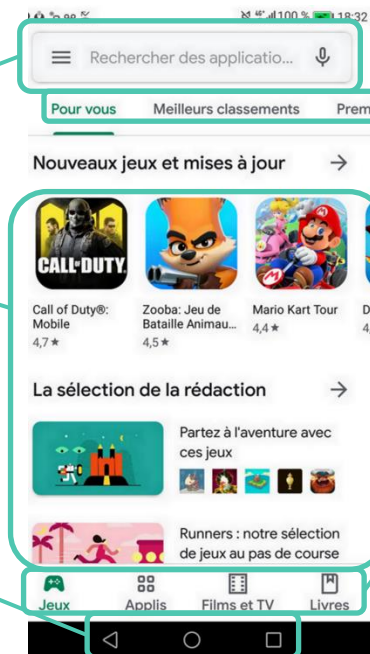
98 %  100 % 18:32

Rechercher des applicatio...

Pour vous   Meilleurs classements   Prem

Nouveaux jeux et mises à jour →

CALL of DUTY

Call of Duty®: Mobile
4,7 ★

Zooba: Jeu de Bataille Animau...
4,5 ★

Mario Kart Tour
4,4 ★

D
4,

La sélection de la rédaction →

Partez à l'aventure avec ces jeux

Runners : notre sélection de jeux au pas de course

Jeux   Applis   Films et TV   Livres